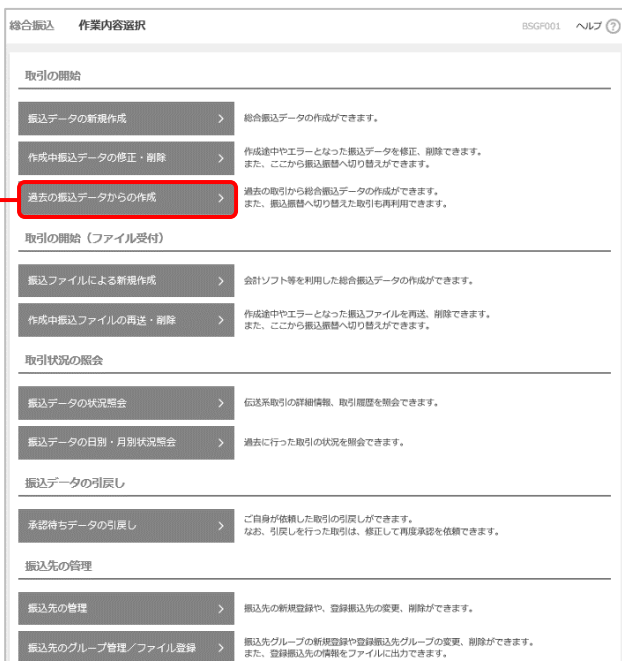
総合振込　作業内容選択　BSGF001　ヘルプ ?

取引の開始

振込データの新規作成 >　総合振込データの作成ができます。

作成中振込データの修正・削除 >　作成途中やエラーとなった振込データを修正、削除できます。また、ここから振込振替へ切り替えができます。

過去の振込データからの作成 >　過去の取引から総合振込データの作成ができます。また、振込振替へ切り替えた取引も再利用できます。

取引の開始（ファイル受付）

振込ファイルによる新規作成 >　会計ソフト等を利用した総合振込データの作成ができます。

作成中振込ファイルの再送・削除 >　作成途中やエラーとなった振込ファイルを再送、削除できます。また、ここから振込振替へ切り替えができます。

取引状況の照会

振込データの状況照会 >　伝送系取引の詳細情報、取引履歴を照会できます。

振込データの日別・月別状況照会 >　過去に行った取引の状況を照会できます。

振込データの引戻し

承認待ちデータの引戻し >　ご自身が依頼した取引の引戻しができます。なお、引戻しを行った取引は、修正して再度承認を依頼できます。

振込先の管理

振込先の管理 >　振込先の新規登録や、登録振込先の変更、削除ができます。

振込先のグループ管理／ファイル登録 >　振込先グループの新規登録や登録振込先グループの変更、削除ができます。また、登録振込先の情報をファイルに出力できます。